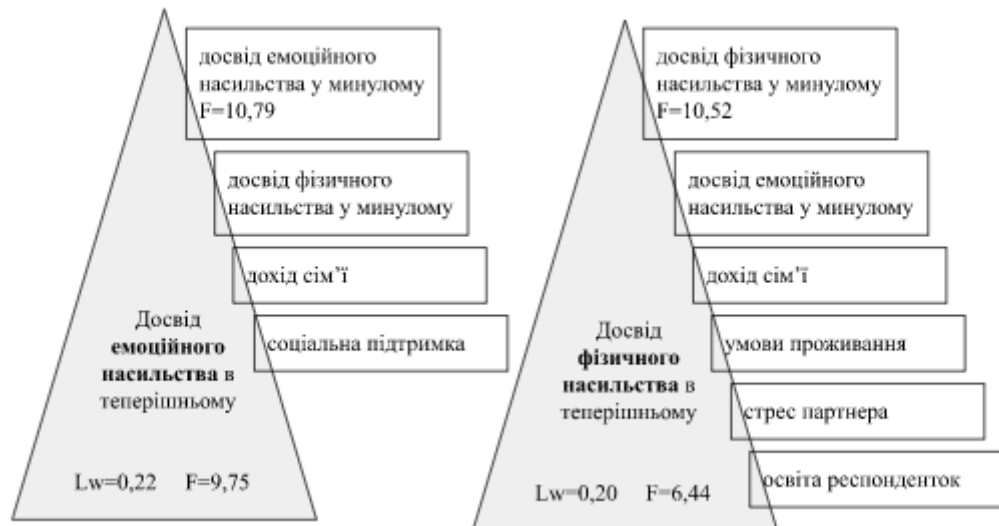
досвід емоційного насильства у минулому F=10,79

досвід фізичного насильства у минулому

дохід сім'ї

соціальна підтримка

Досвід **емоційного насильства** в теперішньому

Lw=0,22 F=9,75

досвід фізичного насильства у минулому F=10,52

досвід емоційного насильства у минулому

дохід сім'ї

умови проживання

стрес партнера

освіта респонденток

Досвід **фізичного насильства** в теперішньому

Lw=0,20 F=6,44